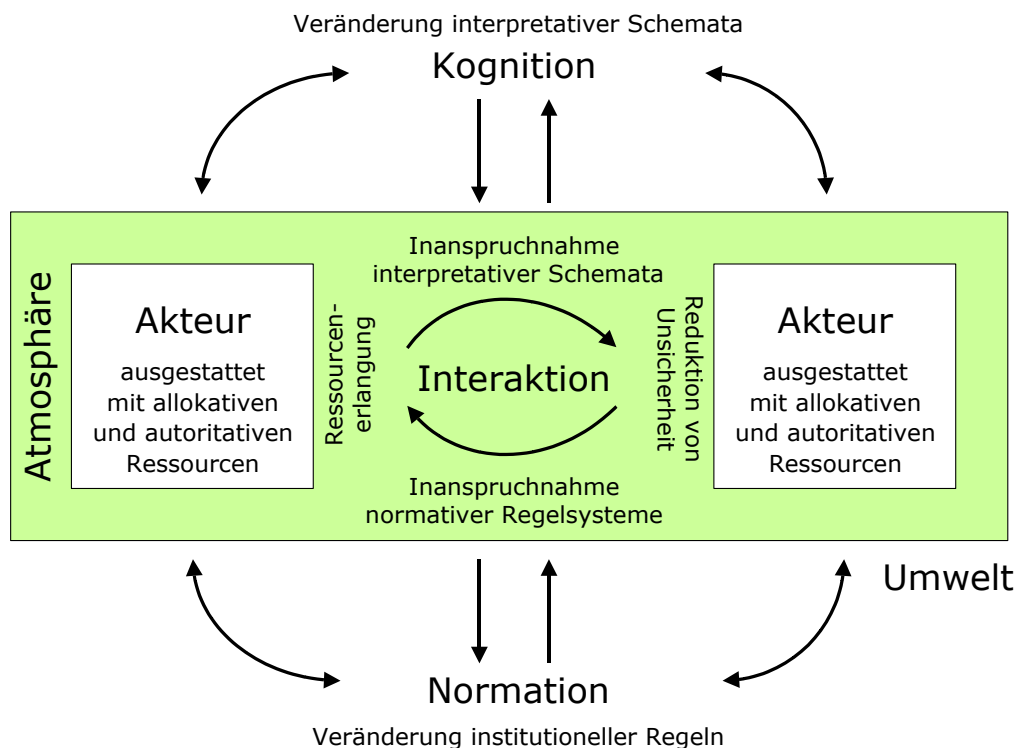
Veränderung interpretativer Schemata

Kognition

Atmosphäre

Akteur

ausgestattet mit allokativen und autoritativen Ressourcen

Ressourcenerlangung

Inanspruchnahme interpretativer Schemata

Interaktion

Inanspruchnahme normativer Regelsysteme

Reduktion von Unsicherheit

Akteur

ausgestattet mit allokativen und autoritativen Ressourcen

Umwelt

Normation

Veränderung institutioneller Regeln